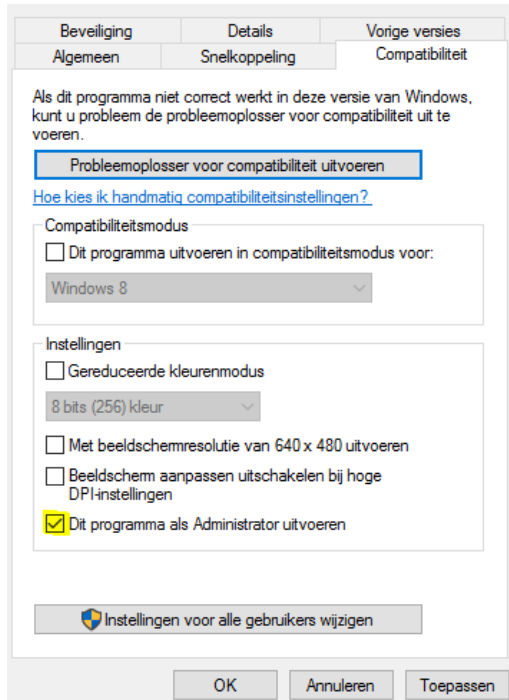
Beveiliging | Details | Vorige versies
Algemeen | Snelkoppeling | Compatibiliteit

Als dit programma niet correct werkt in deze versie van Windows, kunt u probleem de probleemoplosser voor compatibiliteit uit te voeren.

Probleemoplosser voor compatibiliteit uitvoeren

Hoe kies ik handmatig compatibiliteitsinstellingen?

Compatibiliteitsmodus

Dit programma uitvoeren in compatibiliteitsmodus voor:

Windows 8

Instellingen

Gereduceerde kleurenmodus

8 bits (256) kleur

Met beeldschermresolutie van 640 x 480 uitvoeren

Beeldscherm aanpassen uitschakelen bij hoge DPI-instellingen

Dit programma als Administrator uitvoeren

Instellingen voor alle gebruikers wijzigen

OK | Annuleren | Toepassen